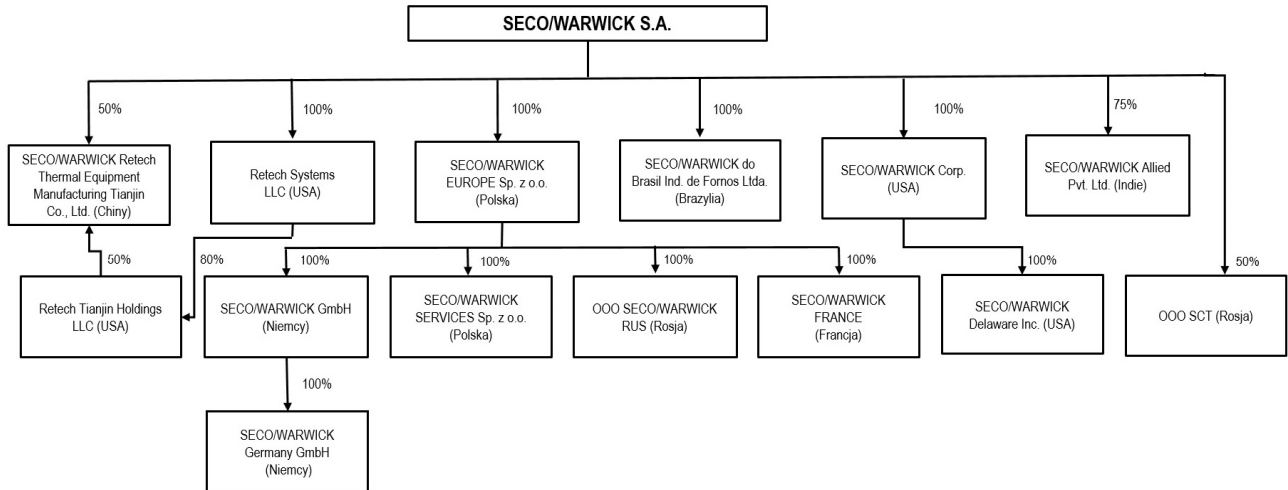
SECO/WARWICK S.A.

50%

SECO/WARWICK Retech Thermal Equipment Manufacturing Tianjin Co., Ltd. (Chiny)

100%

Retech Systems LLC (USA)

100%

SECO/WARWICK EUROPE Sp. z o.o. (Polska)

100%

SECO/WARWICK do Brasil Ind. de Fornos Ltda. (Brazylia)

100%

SECO/WARWICK Corp. (USA)

75%

SECO/WARWICK Allied Pvt. Ltd. (Indie)

50%

Retech Tianjin Holdings LLC (USA)

80%

100%

SECO/WARWICK GmbH (Niemcy)

100%

SECO/WARWICK SERVICES Sp. z o.o. (Polska)

100%

OOO SECO/WARWICK RUS (Rosja)

100%

SECO/WARWICK FRANCE (Francja)

100%

SECO/WARWICK Delaware Inc. (USA)

50%

OOO SCT (Rosja)

100%

SECO/WARWICK Germany GmbH (Niemcy)